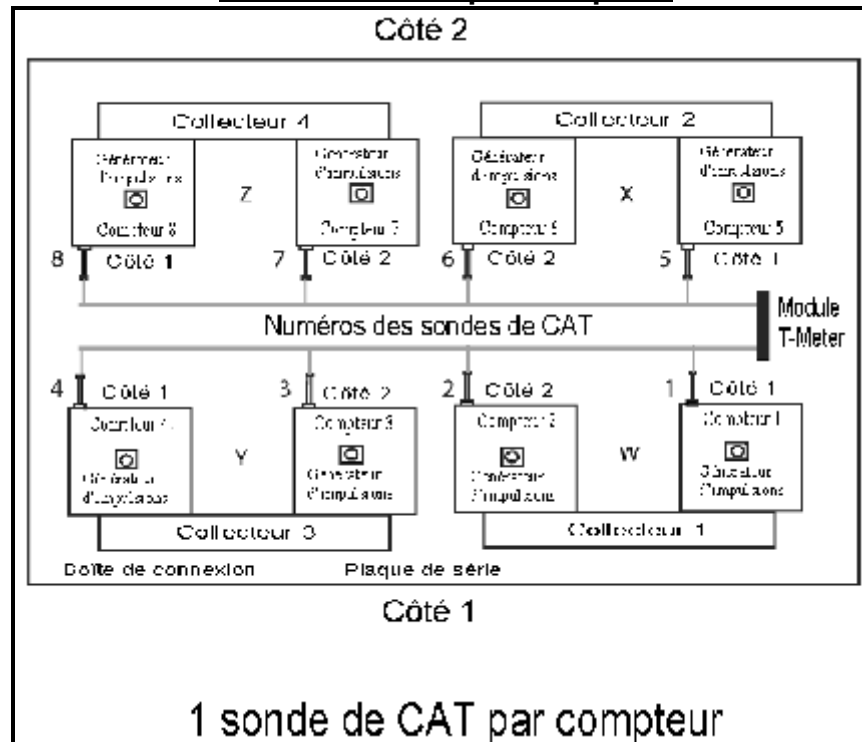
Côté 2

Collecteur 4

Générateur d'impulsions
Compteur 8

Z

Générateur d'impulsions
Compteur 7

Collecteur 2

Générateur d'impulsions
Compteur 6

X

Générateur d'impulsions
Compteur 5

8 Côté 1
7 Côté 2
6 Côté 2
5 Côté 1

Numéros des sondes de CAT

Module T-Meter

4 Côté 1
3 Côté 2
2 Côté 2
1 Côté 1

Compteur 4
Générateur d'impulsions

Y

Compteur 3
Générateur d'impulsions

Compteur 2
Générateur d'impulsions

W

Compteur 1
Générateur d'impulsions

Collecteur 3

Collecteur 1

Boîte de connexion
Plaque de série

Côté 1

1 sonde de CAT par compteur